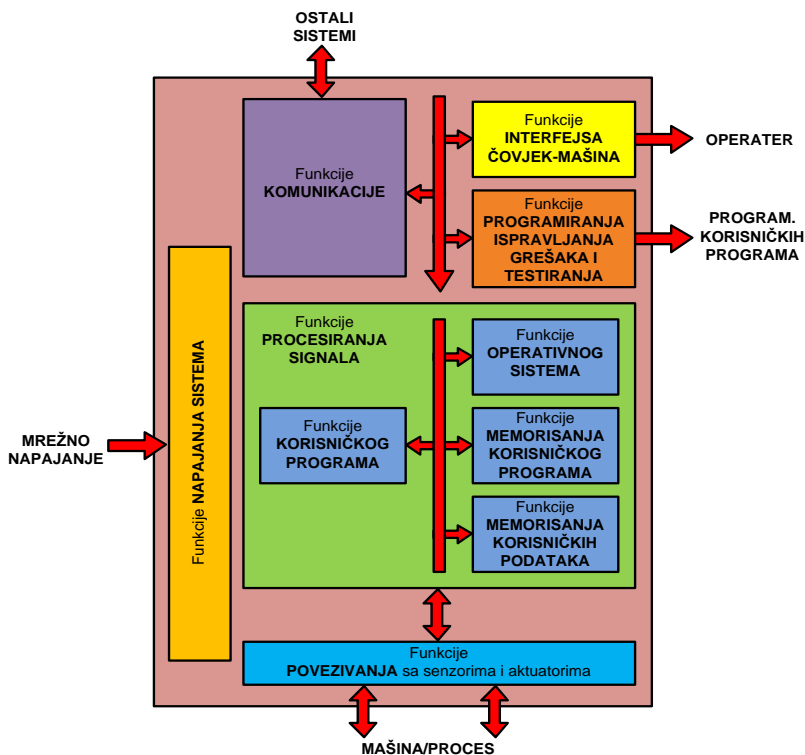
OSTALI SISTEMI

Funkcije KOMUNIKACIJE

Funkcije INTERFEJSA ČOVJEK-MAŠINA

OPERATER

Funkcije PROGRAMIRANJA ISPRAVLJANJA GREŠAKA I TESTIRANJA

PROGRAM. KORISNIČKIH PROGRAMA

Funkcije NAPAJANJA SISTEMA

MREŽNO NAPAJANJE

Funkcije PROCESIRANJA SIGNALA

Funkcije OPERATIVNOG SISTEMA

Funkcije KORISNIČKOG PROGRAMA

Funkcije MEMORISANJA KORISNIČKOG PROGRAMA

Funkcije MEMORISANJA KORISNIČKIH PODATAKA

Funkcije POVEZIVANJA sa senzorima i aktuatorima

MAŠINA/PROCES